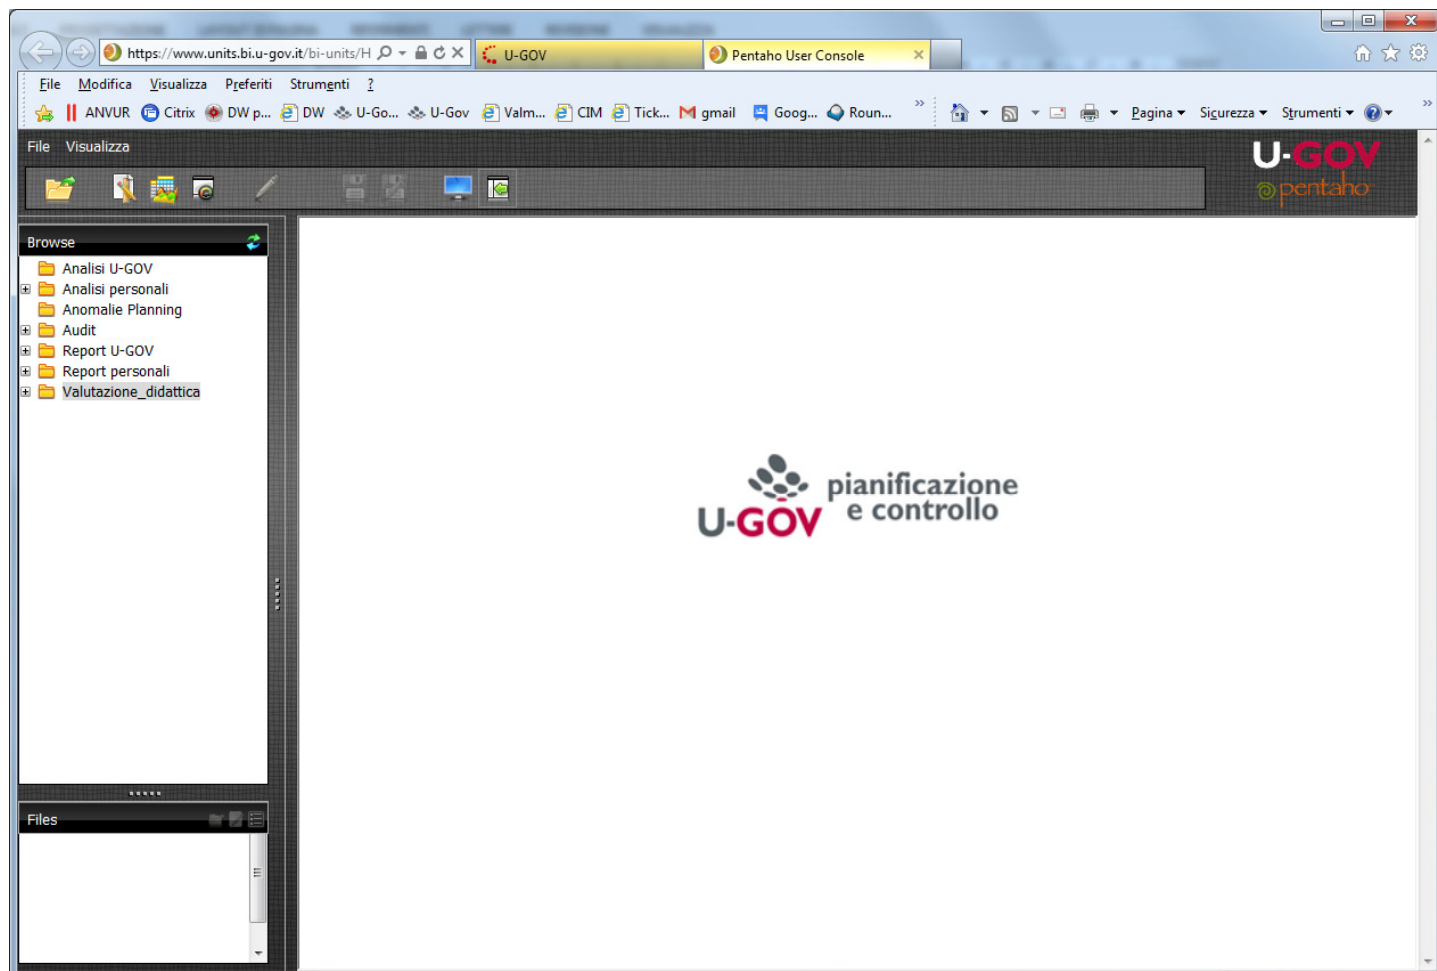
https://www.units.bi.u-gov.it/bi-units/H

U-GOV

Pentaho User Console

File Modifica Visualizza Preferiti Strumenti ?

ANVUR Citrix DW p... DW U-Go... U-Gov Valm... CIM Tick... gmail Goog... Roun...

Pagina Sicurezza Strumenti

File Visualizza

U-GOV
pentaho

Browse

Analisi U-GOV
Analisi personali
Anomalie Planning
Audit
Report U-GOV
Report personali
Valutazione_didattica

Files

U-GOV pianificazione e controllo